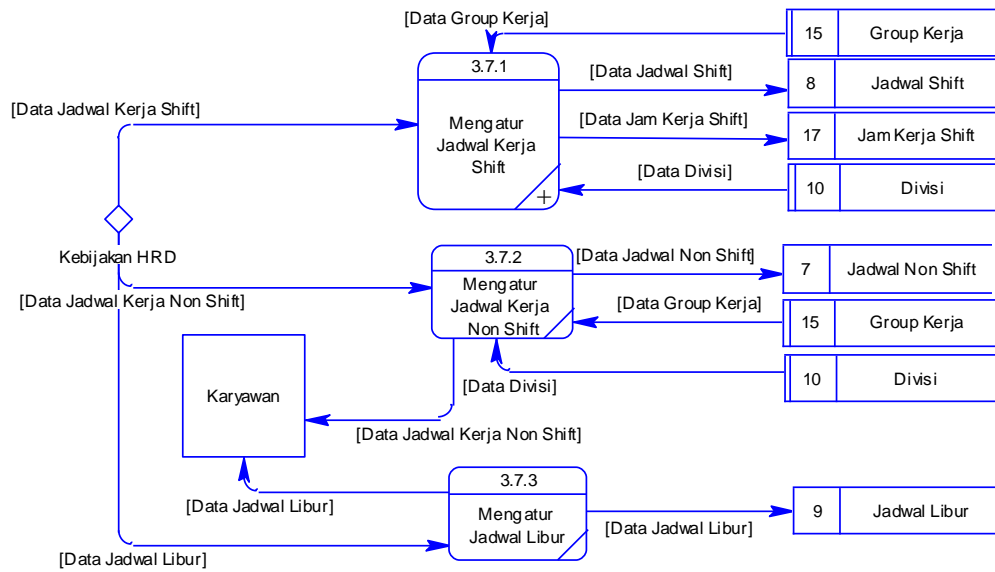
[Data Group Kerja]

15 | Group Kerja

3.7.1

Mengatur Jadwal Kerja Shift

[Data Jadwal Shift]

8 | Jadwal Shift

[Data Jam Kerja Shift]

17 | Jam Kerja Shift

[Data Divisi]

10 | Divisi

[Data Jadwal Kerja Shift]

Kebijakan HRD

[Data Jadwal Kerja Non Shift]

3.7.2

Mengatur Jadwal Kerja Non Shift

[Data Jadwal Non Shift]

7 | Jadwal Non Shift

[Data Group Kerja]

15 | Group Kerja

10 | Divisi

[Data Divisi]

Karyawan

[Data Jadwal Kerja Non Shift]

3.7.3

Mengatur Jadwal Libur

[Data Jadwal Libur]

[Data Jadwal Libur]

9 | Jadwal Libur

[Data Jadwal Libur]